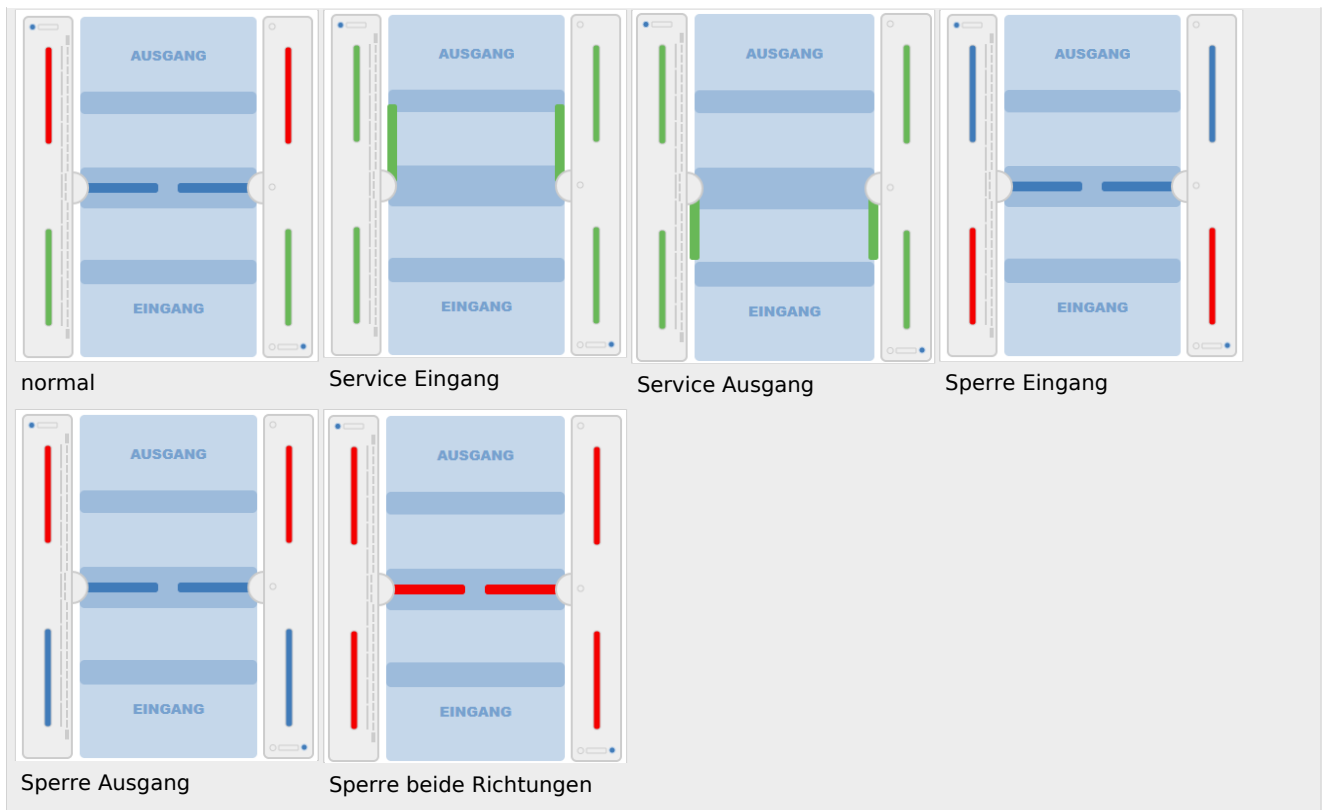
AUSGANG

EINGANG

normal

AUSGANG

EINGANG

Service Eingang

AUSGANG

EINGANG

Service Ausgang

AUSGANG

EINGANG

Sperre Eingang

AUSGANG

EINGANG

Sperre Ausgang

AUSGANG

EINGANG

Sperre beide Richtungen